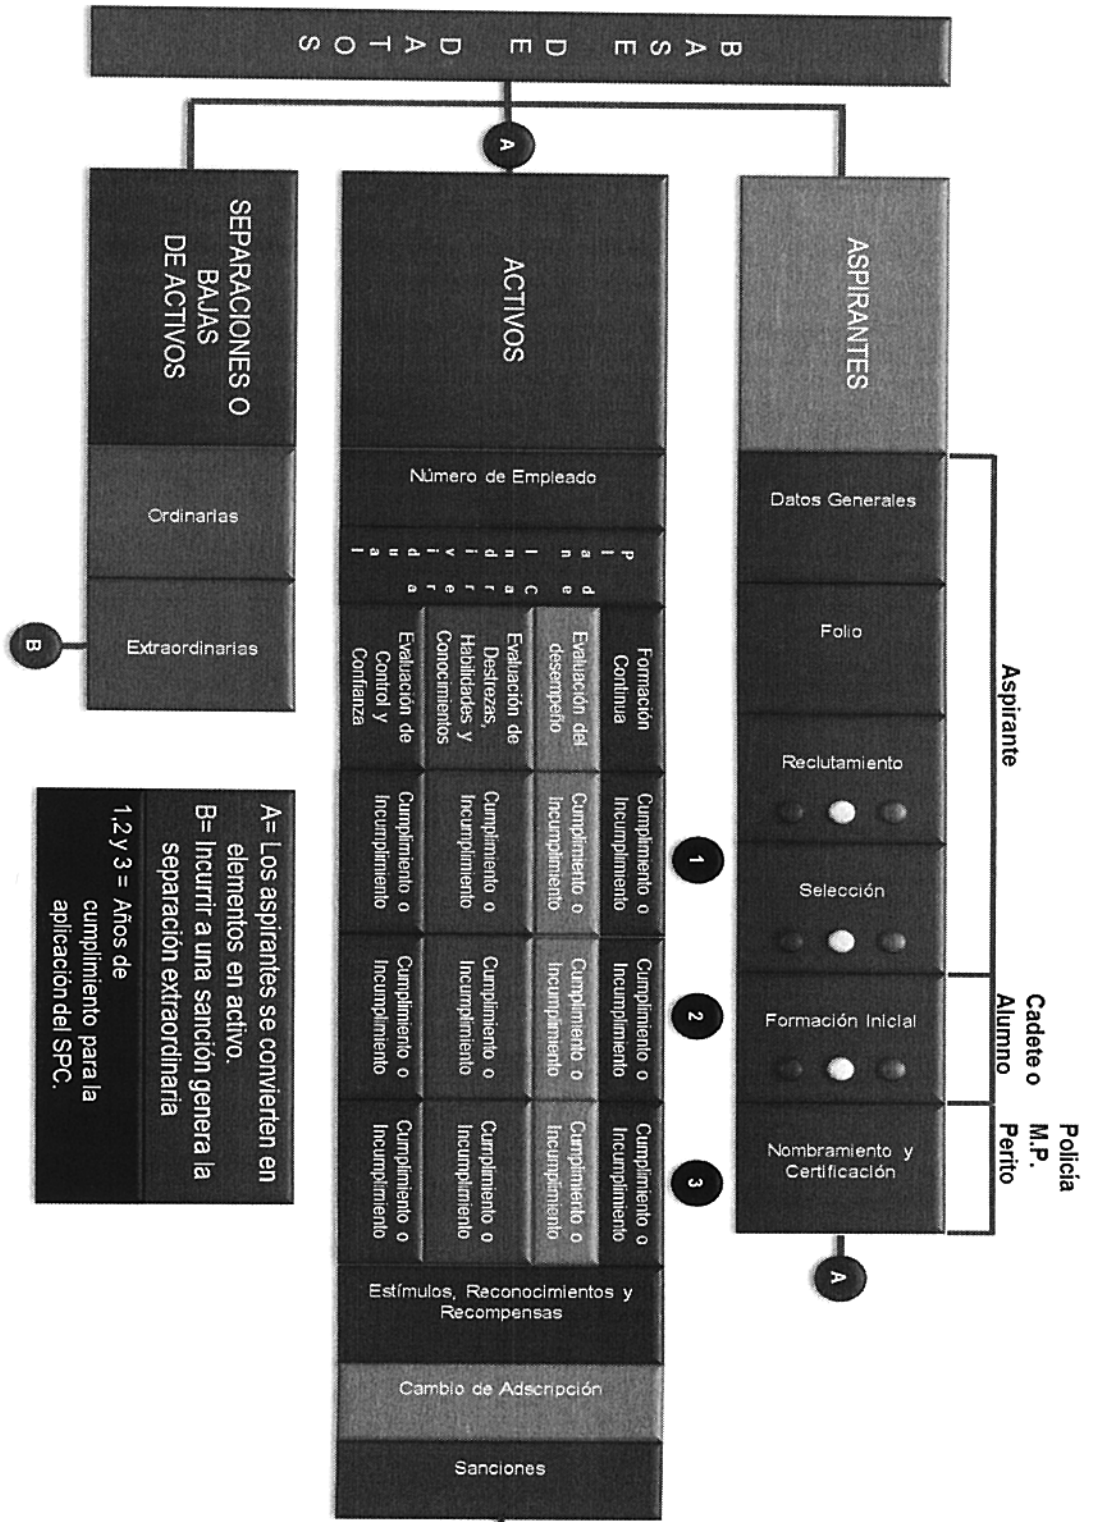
BASE DE DATOS

A

ASPIRANTES

Datos Generales

Folio

Reclutamiento

Selección

Formación Inicial

Nombramiento y Certificación

A

Aspirante

Cadete o Alumno

Policía M.P. Perito

ACTIVOS

Número de Empleado

Plan de Carrera Individual

Formación Continua

Evaluación del desempeño

Evaluación de Destrezas, Habilidades y Conocimientos

Evaluación de Control y Confianza

1

Cumplimiento o Incumplimiento

Cumplimiento o Incumplimiento

Cumplimiento o Incumplimiento

Cumplimiento o Incumplimiento

2

Cumplimiento o Incumplimiento

Cumplimiento o Incumplimiento

Cumplimiento o Incumplimiento

Cumplimiento o Incumplimiento

3

Cumplimiento o Incumplimiento

Cumplimiento o Incumplimiento

Cumplimiento o Incumplimiento

Cumplimiento o Incumplimiento

Estímulos, Reconocimientos y Recompensas

Cambio de Adscripción

Sanciones

SEPARACIONES O BAJAS DE ACTIVOS

Ordinarias

Extraordinarias

B

A= Los aspirantes se convierten en elementos en activo.
B= Incurrir a una sanción genera la separación extraordinaria
1,2 y 3 = Años de cumplimiento para la aplicación del SPC.